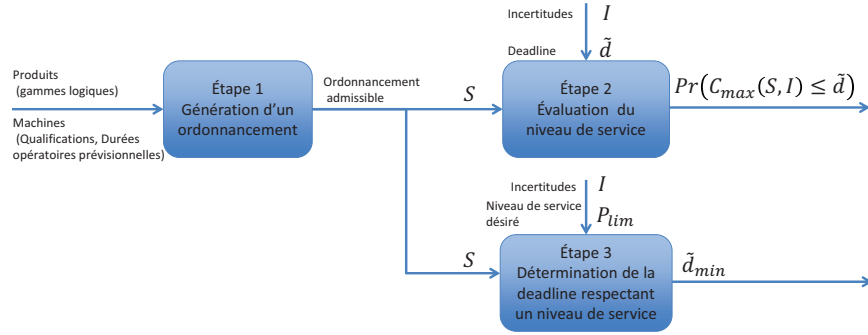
Produits
(gammes logiques)

Machines
(Qualifications, Durées opératoires prévisionnelles)

Étape 1
Génération d'un ordonnancement

Ordonnancement admissible

Incertitudes $I$

Deadline $\tilde{d}$

$S$

Étape 2
Évaluation du niveau de service

$Pr(C_{max}(S, I) \leq \tilde{d})$

Incertitudes $I$

Niveau de service désiré $P_{lim}$

$S$

Étape 3
Détermination de la deadline respectant un niveau de service

$\tilde{d}_{min}$